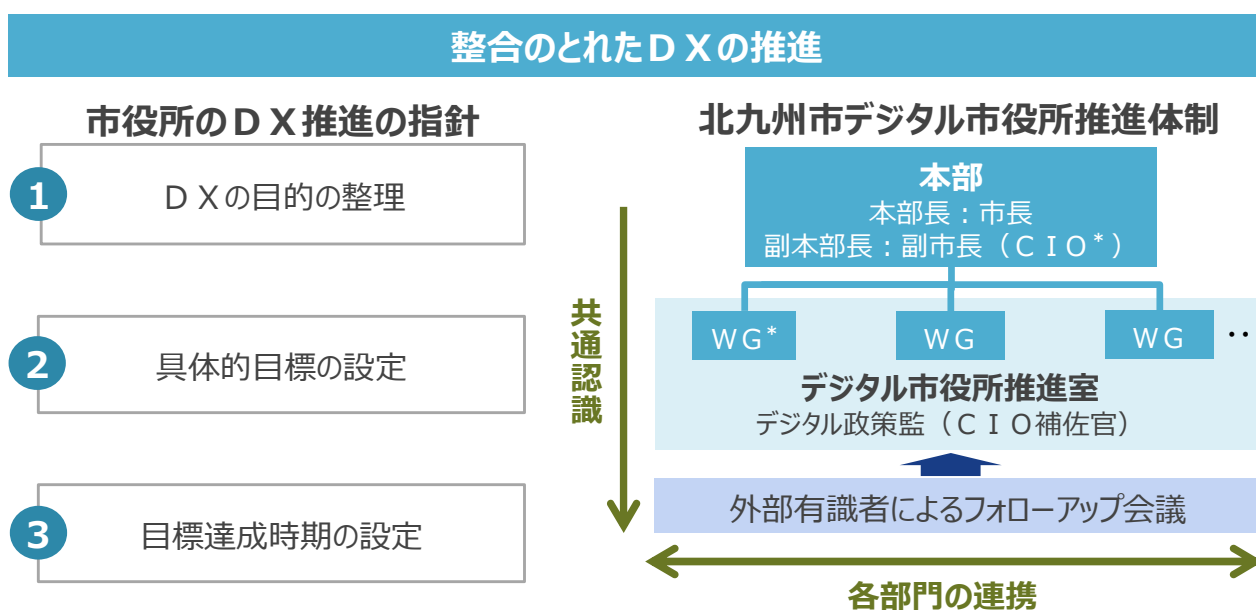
整合のとれたＤＸの推進

市役所のＤＸ推進の指針

1 ＤＸの目的の整理

2 具体的目標の設定

3 目標達成時期の設定

北九州市デジタル市役所推進体制

本部
本部長：市長
副本部長：副市長（ＣＩＯ＊）

ＷＧ＊　ＷＧ　ＷＧ　‥

デジタル市役所推進室
デジタル政策監（ＣＩＯ補佐官）

外部有識者によるフォローアップ会議

共通認識

各部門の連携